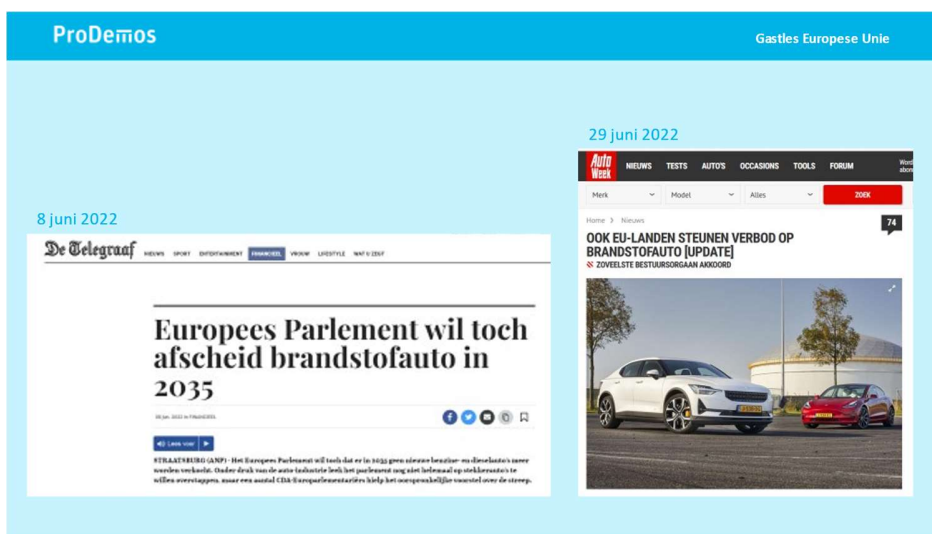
ProDemos

Gastles Europese Unie

8 juni 2022

De Telegraaf NIEUWS SPORT ENTERTAINMENT FINANCIEEL VROUW LIFESTYLE WAT U ZEGT

Europees Parlement wil toch afscheid brandstofauto in 2035

08 jun. 2022 in FINANCIEEL

Lees voor

STRAATSBURG (ANP) - Het Europees Parlement wil toch dat er in 2035 geen nieuwe benzine- en dieselauto's meer worden verkocht. Onder druk van de auto-industrie leek het parlement nog niet helemaal op stekkerauto's te willen overstappen, maar een aantal CDA-Europarlementariërs hielp het oorspronkelijke voorstel over de streep.

29 juni 2022

Auto Week NIEUWS TESTS AUTO'S OCCASIONS TOOLS FORUM

Merk Model Alles ZOEK

Home > Nieuws

74

OOK EU-LANDEN STEUNEN VERBOD OP BRANDSTOFAUTO [UPDATE]

ZOVEELSTE BESTUURSORGAAN AKKOORD